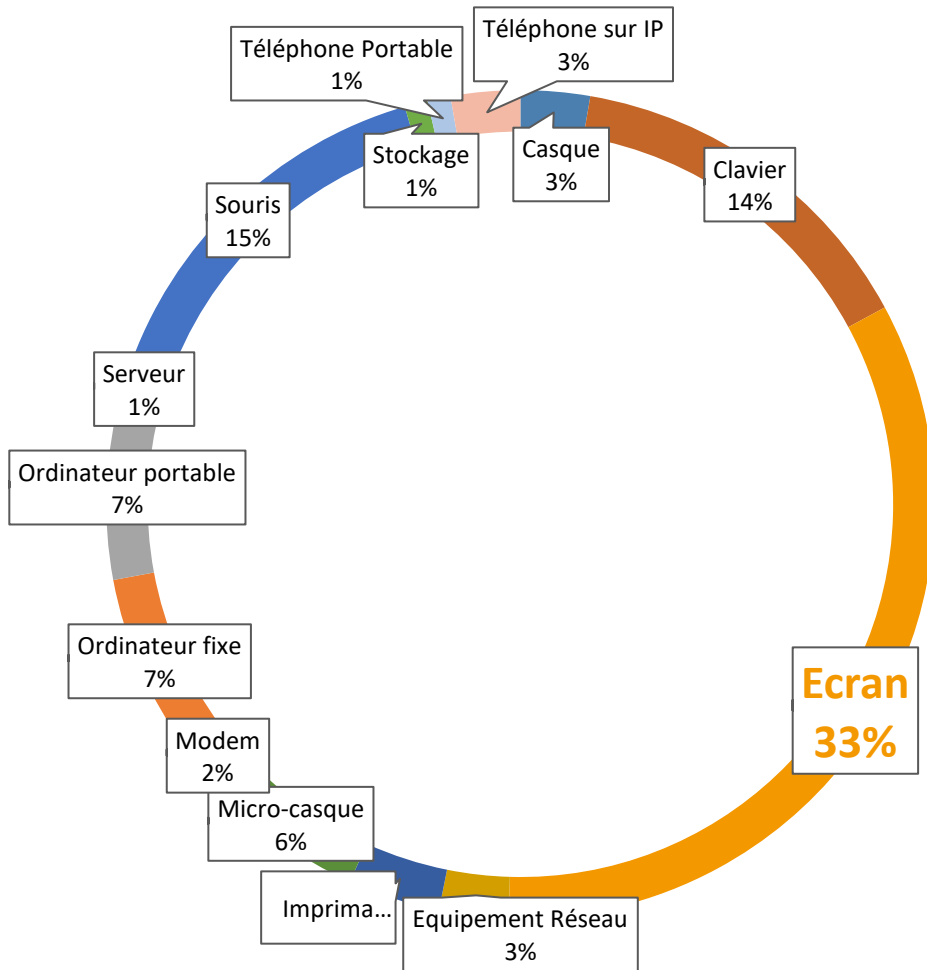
Téléphone Portable
1%

Téléphone sur IP
3%

Stockage
1%

Casque
3%

Clavier
14%

Souris
15%

Serveur
1%

Ordinateur portable
7%

Ecran
33%

Ordinateur fixe
7%

Modem
2%

Micro-casque
6%

Imprima...

Equipement Réseau
3%